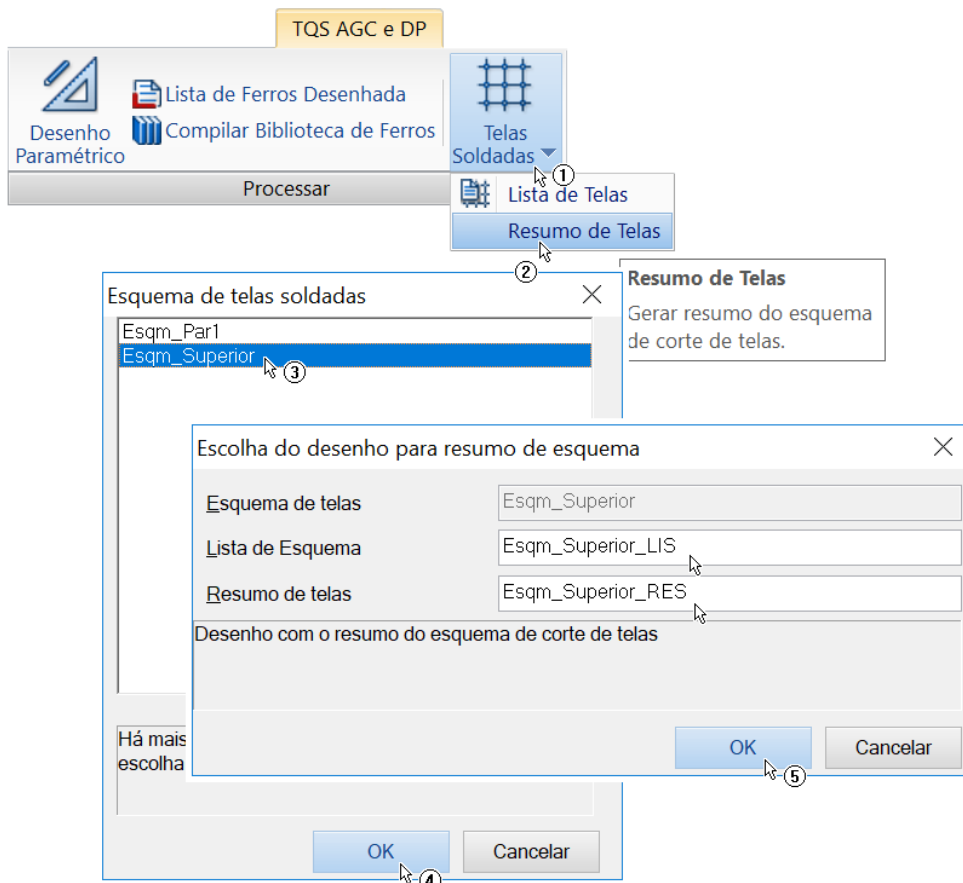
TQS AGC e DP

Desenho Paramétrico

Lista de Ferros Desenhada

Compilar Biblioteca de Ferros

Telas Soldadas

①

Processar

Lista de Telas

Resumo de Telas

②

Resumo de Telas

Gerar resumo do esquema de corte de telas.

Esquema de telas soldadas

Esqm_Par1

Esqm_Superior

③

Há mais
escolha

OK

④

Cancelar

Escolha do desenho para resumo de esquema

Esquema de telas | Esqm_Superior

Lista de Esquema | Esqm_Superior_LIS

Resumo de telas | Esqm_Superior_RES

Desenho com o resumo do esquema de corte de telas

OK

⑤

Cancelar